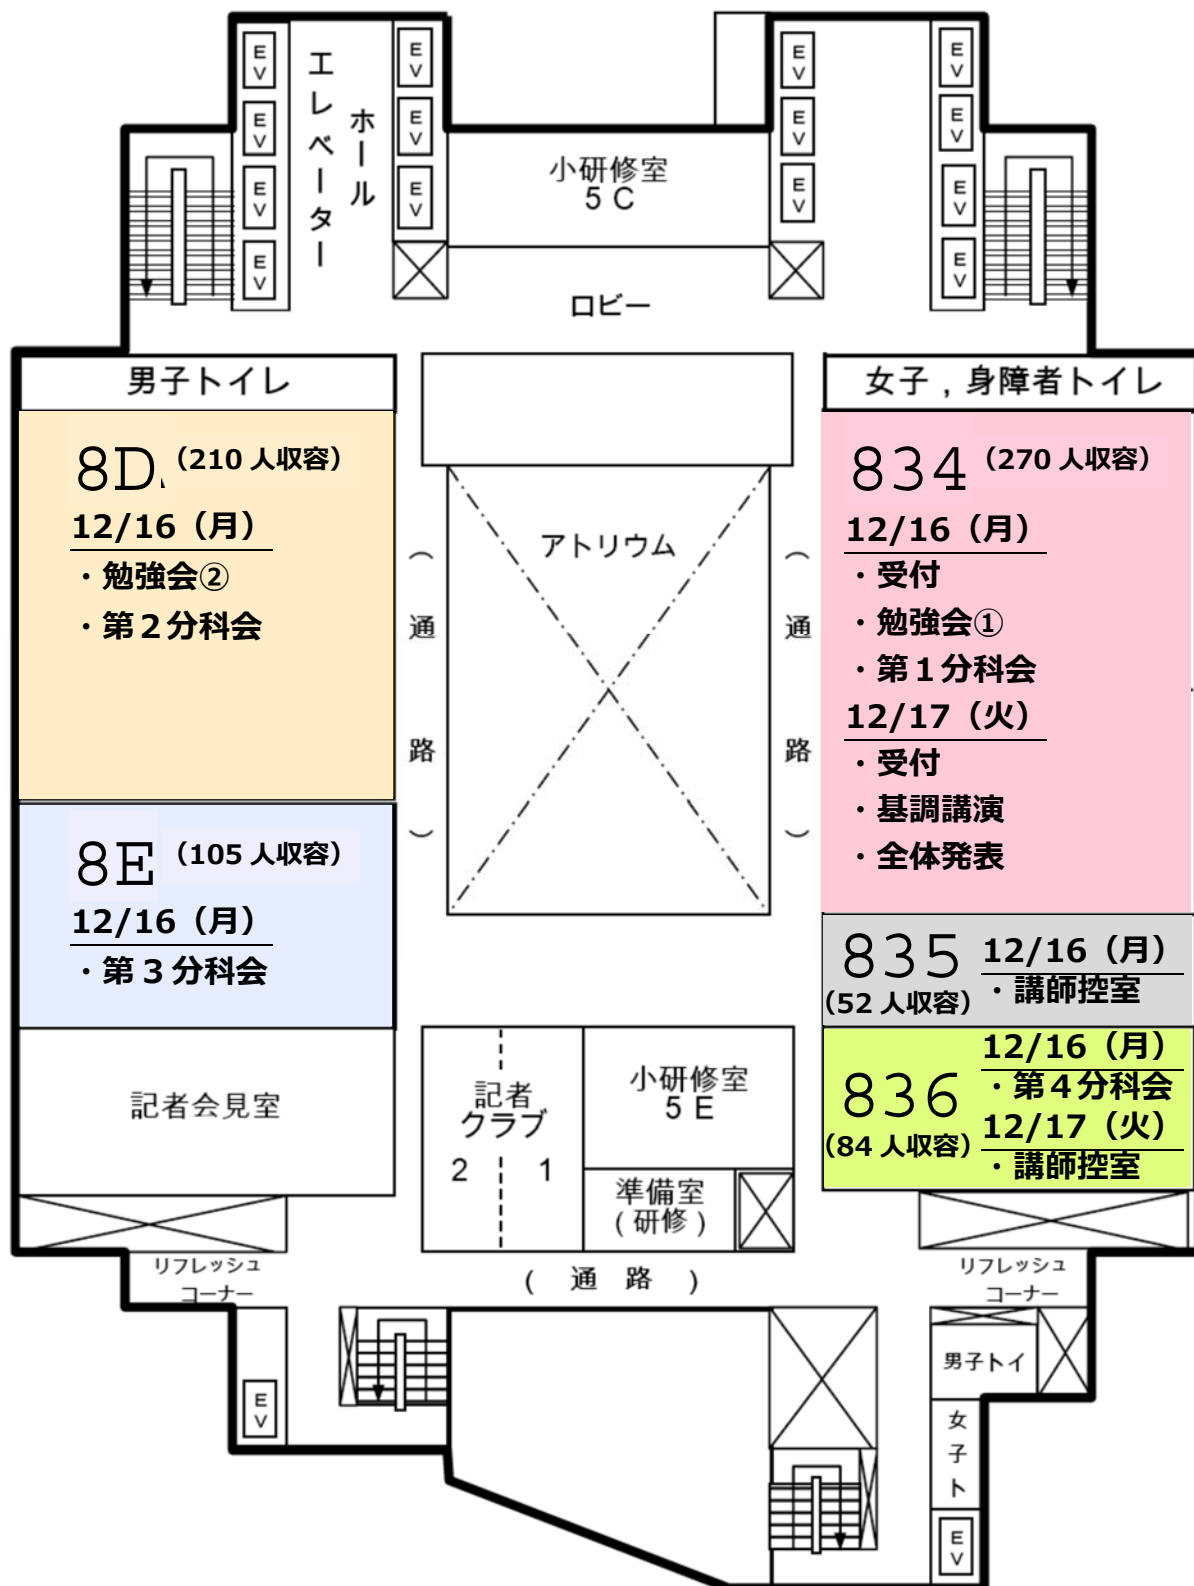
EV
EV
EV
EV
エレベーターホール
EV
EV
EV
小研修室
5C
EV
EV
EV
EV
EV
EV
EV
ロビー

男子トイレ
女子，身障者トイレ

8D（210 人収容）
12/16（月）
・勉強会②
・第２分科会

アトリウム
（通路）
（通路）

834（270 人収容）
12/16（月）
・受付
・勉強会①
・第１分科会
12/17（火）
・受付
・基調講演
・全体発表

8E（105 人収容）
12/16（月）
・第３分科会

835 12/16（月）
（52 人収容）・講師控室

836 12/16（月）
・第４分科会
（84 人収容）12/17（火）
・講師控室

記者会見室
記者クラブ
2 1
小研修室
5E
準備室
（研修）
リフレッシュコーナー
（通路）
リフレッシュコーナー
男子トイ
EV
女子ト
EV